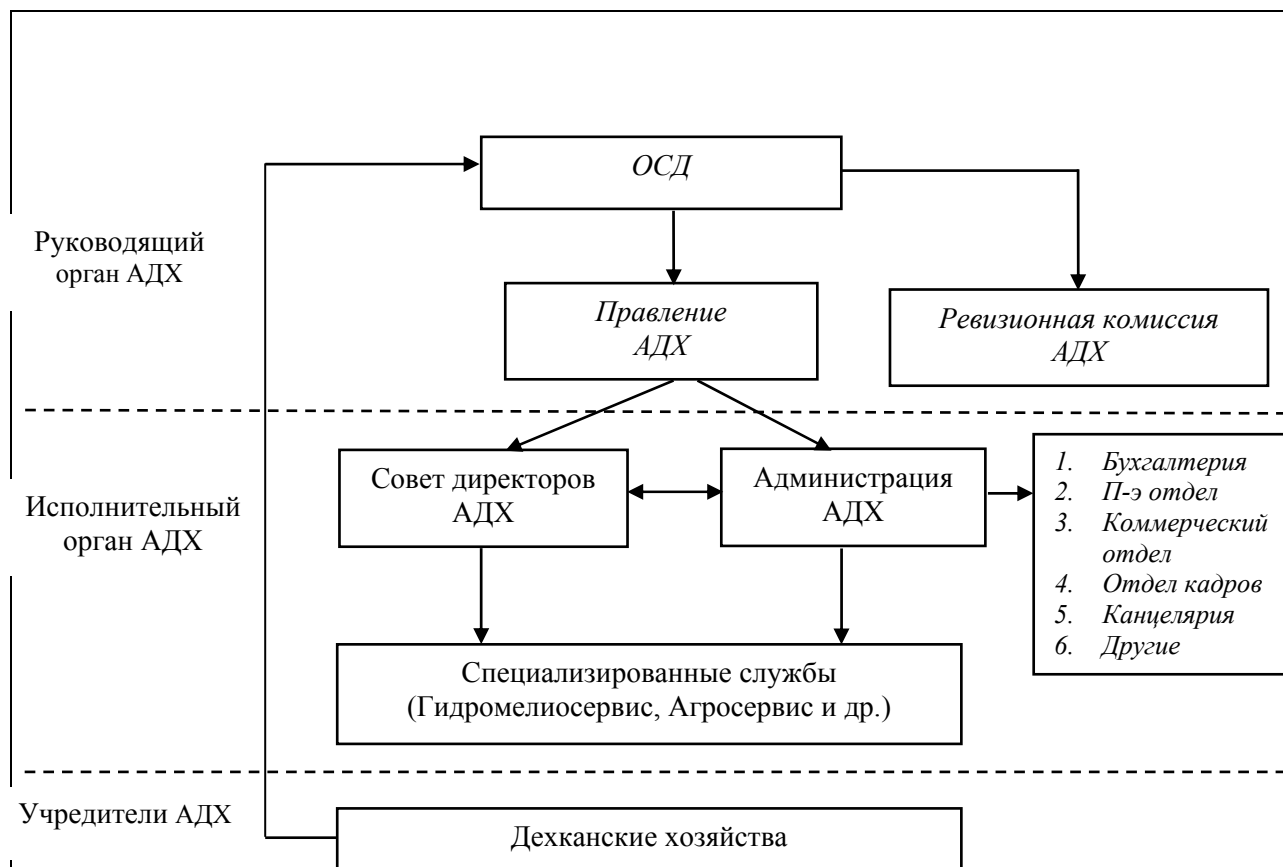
ОСД

Руководящий орган АДХ

Правление АДХ

Ревизионная комиссия АДХ

Совет директоров АДХ

Администрация АДХ

1. Бухгалтерия
2. П-э отдел
3. Коммерческий отдел
4. Отдел кадров
5. Канцелярия
6. Другие

Исполнительный орган АДХ

Специализированные службы (Гидромелиосервис, Агросервис и др.)

Учредители АДХ

Дехканские хозяйства